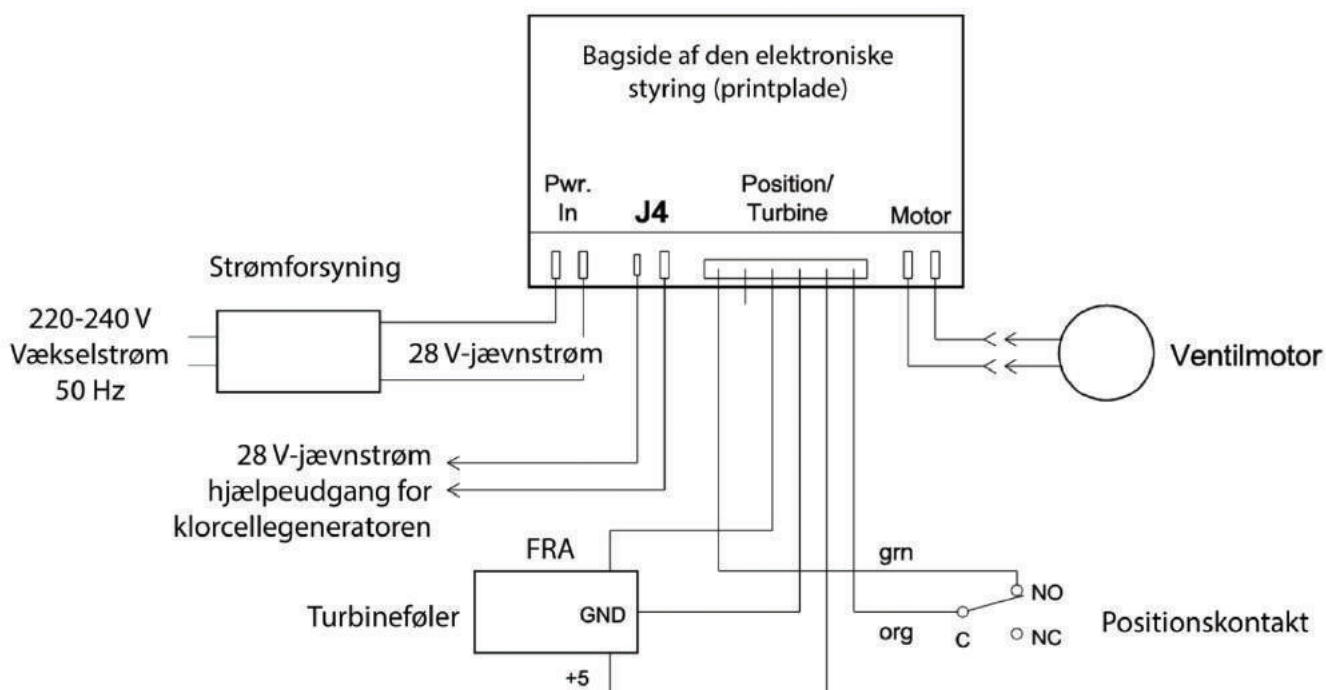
Bagside af den elektroniske styring (printplade)

Pwr. In

J4

Position/ Turbine

Motor

Strømforsyning

220-240 V Vekselstrøm 50 Hz

28 V-jævnstrøm

Ventilmotor

28 V-jævnstrøm hjælpeudgang for klorcellegeneratoren

FRA

Turbineføler

GND

+5

grn

NO

org

C

NC

Positionskontakt